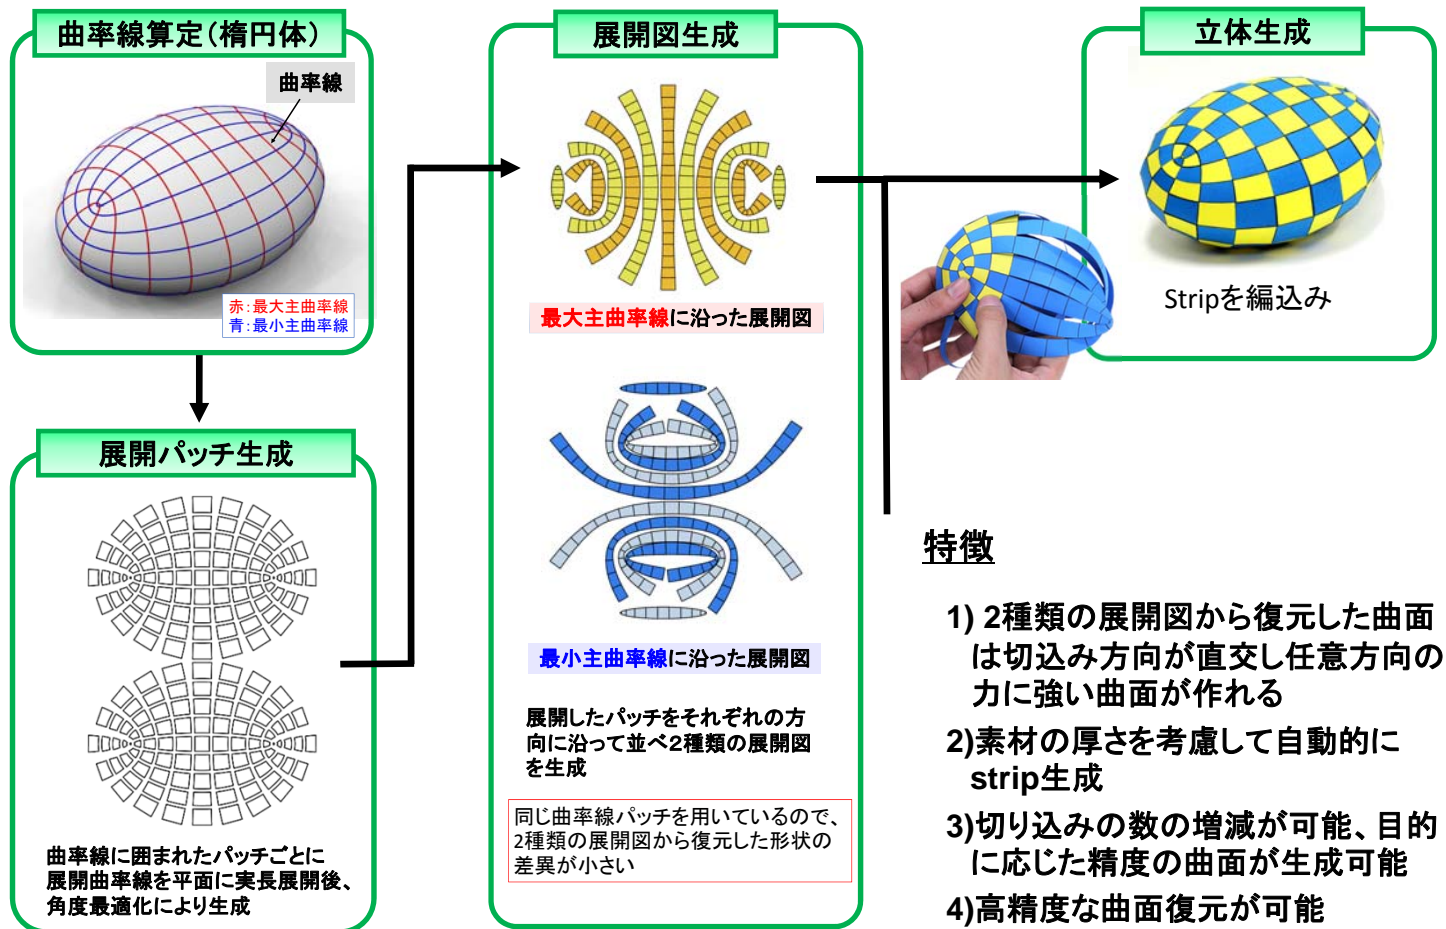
曲率線算定(楕円体)

曲率線

赤:最大主曲率線
青:最小主曲率線

展開パッチ生成

曲率線に囲まれたパッチごとに展開曲率線を平面に実長展開後、角度最適化により生成

展開図生成

最大主曲率線に沿った展開図

最小主曲率線に沿った展開図

展開したパッチをそれぞれの方向に沿って並べ2種類の展開図を生成

同じ曲率線パッチを用いているので、2種類の展開図から復元した形状の差異が小さい

立体生成

Stripを編込み

特徴

1) 2種類の展開図から復元した曲面は切込み方向が直交し任意方向の力に強い曲面が作れる

2)素材の厚さを考慮して自動的にstrip生成

3)切り込みの数の増減が可能、目的に応じた精度の曲面が生成可能

4)高精度な曲面復元が可能